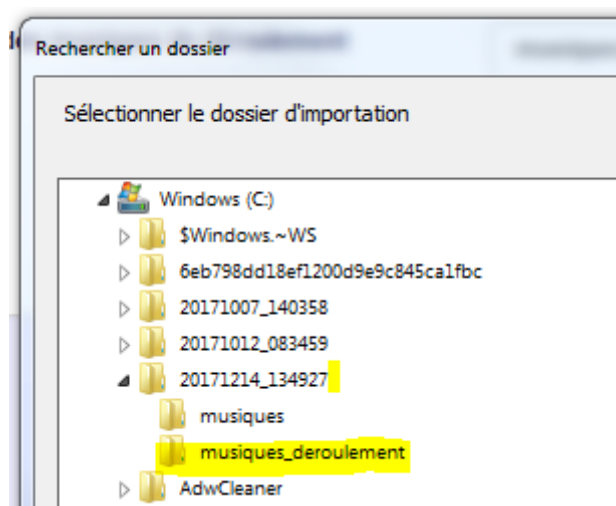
Rechercher un dossier

Sélectionner le dossier d'importation

Windows (C:)
$Windows.~WS
6eb798dd18ef1200d9e9c845ca1fbc
20171007_140358
20171012_083459
20171214_134927
musiques
musiques_deroulement
AdwCleaner